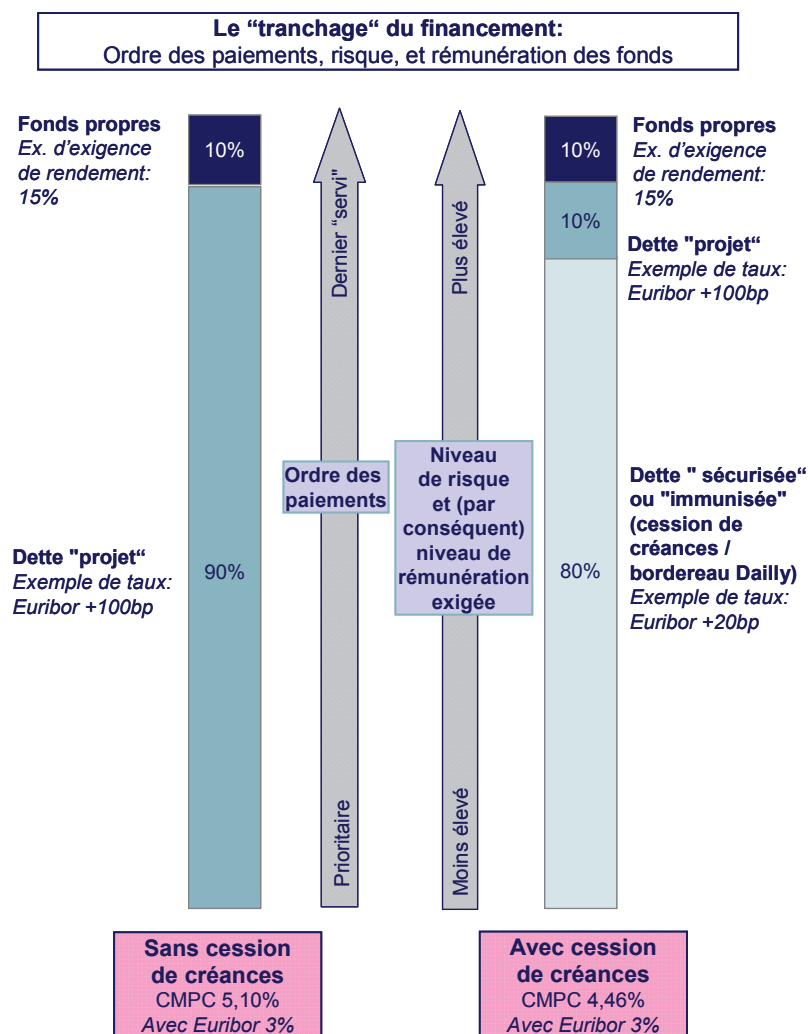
**Le “tranchage“ du financement:**
Ordre des paiements, risque, et rémunération des fonds

**Fonds propres**
*Ex. d’exigence de rendement: 15%*

10%

**Dette "projet“**
*Exemple de taux: Euribor +100bp*

90%

Dernier “servi”

**Ordre des paiements**

Prioritaire

Plus élevé

**Niveau de risque et (par conséquent) niveau de rémunération exigée**

Moins élevé

10%

10%

80%

**Fonds propres**
*Ex. d’exigence de rendement: 15%*

**Dette "projet“**
*Exemple de taux: Euribor +100bp*

**Dette " sécurisée“ ou "immunisée" (cession de créances / bordereau Dailly)**
*Exemple de taux: Euribor +20bp*

**Sans cession de créances**
CMPC 5,10%
*Avec Euribor 3%*

**Avec cession de créances**
CMPC 4,46%
*Avec Euribor 3%*